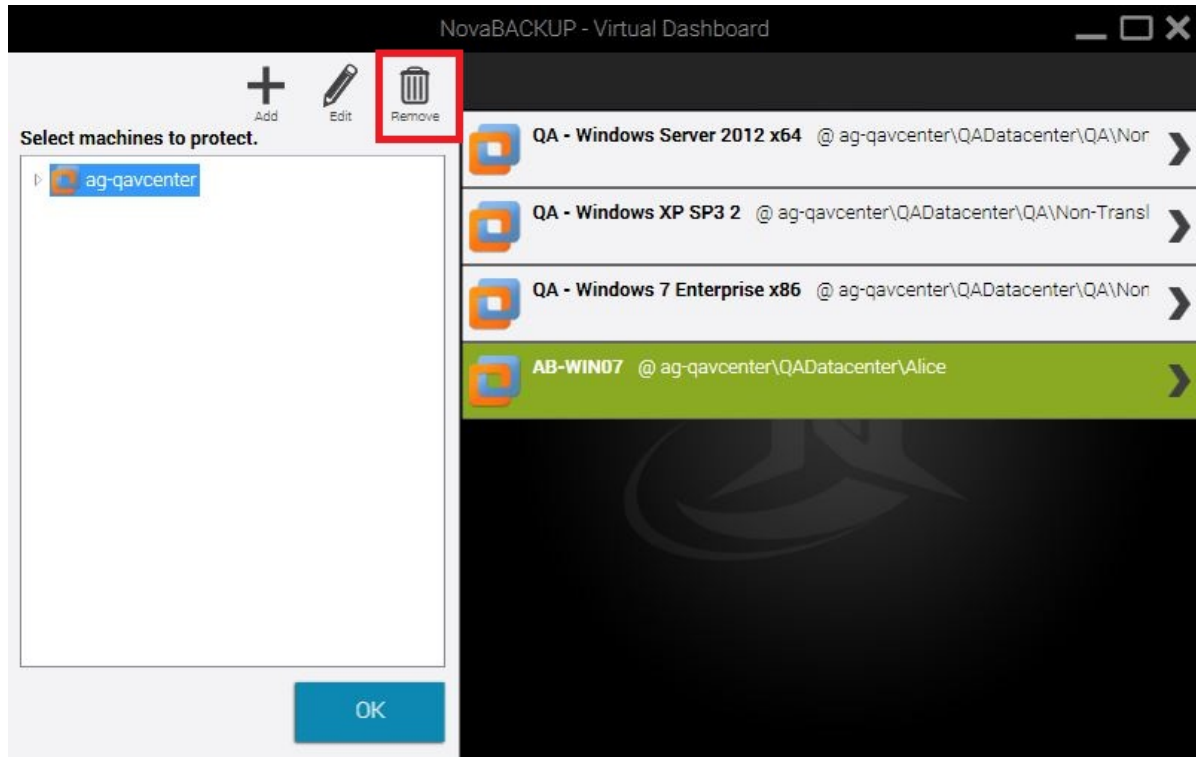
NovaBACKUP - Virtual Dashboard

Add Edit Remove

Select machines to protect.

ag-qavcenter

OK

QA - Windows Server 2012 x64 @ ag-qavcenter\QADatacenter\QA\Nor

QA - Windows XP SP3 2 @ ag-qavcenter\QADatacenter\QA\Non-Transl

QA - Windows 7 Enterprise x86 @ ag-qavcenter\QADatacenter\QA\Nor

AB-WIN07 @ ag-qavcenter\QADatacenter\Alice